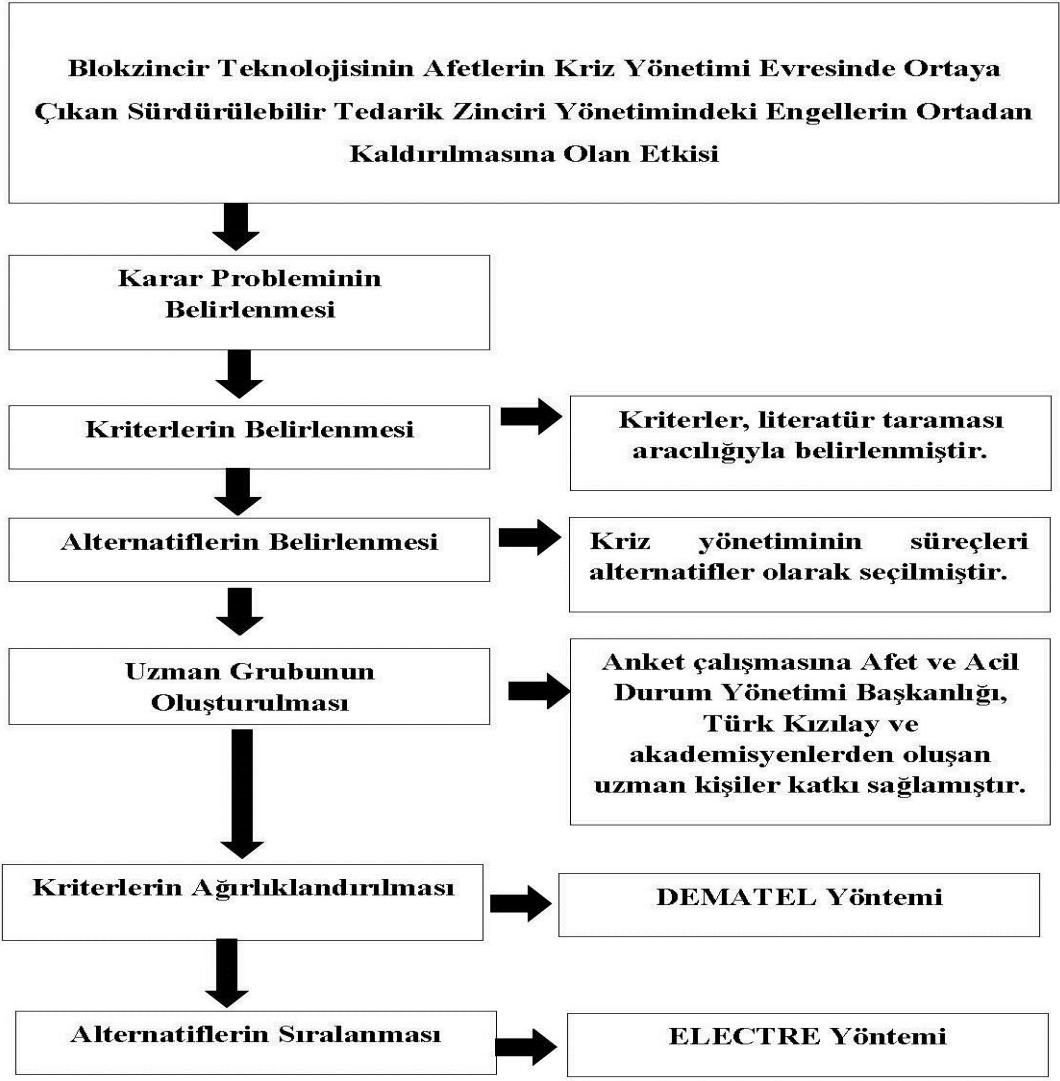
Blokzincir Teknolojisinin Afetlerin Kriz Yönetimi Evresinde Ortaya Çıkan Sürdürülebilir Tedarik Zinciri Yönetimindeki Engellerin Ortadan Kaldırılmasına Olan Etkisi

Karar Probleminin Belirlenmesi

Kriterlerin Belirlenmesi

Kriterler, literatür taraması aracılığıyla belirlenmiştir.

Alternatiflerin Belirlenmesi

Kriz yönetiminin süreçleri alternatifler olarak seçilmiştir.

Uzman Grubunun Oluşturulması

Anket çalışmasına Afet ve Acil Durum Yönetimi Başkanlığı, Türk Kızılay ve akademisyenlerden oluşan uzman kişiler katkı sağlamıştır.

Kriterlerin Ağırlıklandırılması

DEMATEL Yöntemi

Alternatiflerin Sıralanması

ELECTRE Yöntemi